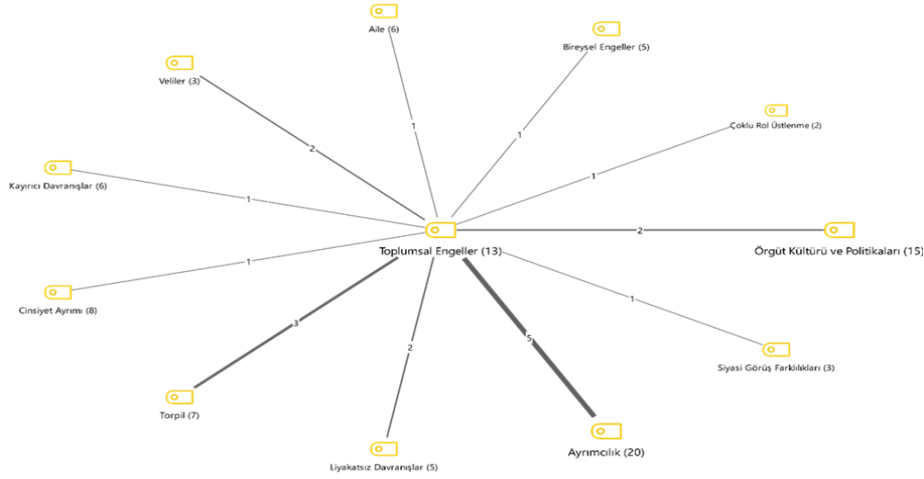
Aile (6)

Bireysel Engeller (5)

Veliler (3)

Çoklu Rol Üstlenme (2)

Kayırıcı Davranışlar (6)

Toplumsal Engeller (13)

Örgüt Kültürü ve Politikaları (15)

Cinsiyet Ayrımı (8)

Siyasi Görüş Farklılıkları (3)

Torpil (7)

Ayrımcılık (20)

Liyakatsiz Davranışlar (5)

1

1

2

1

1

2

1

1

3

2

5